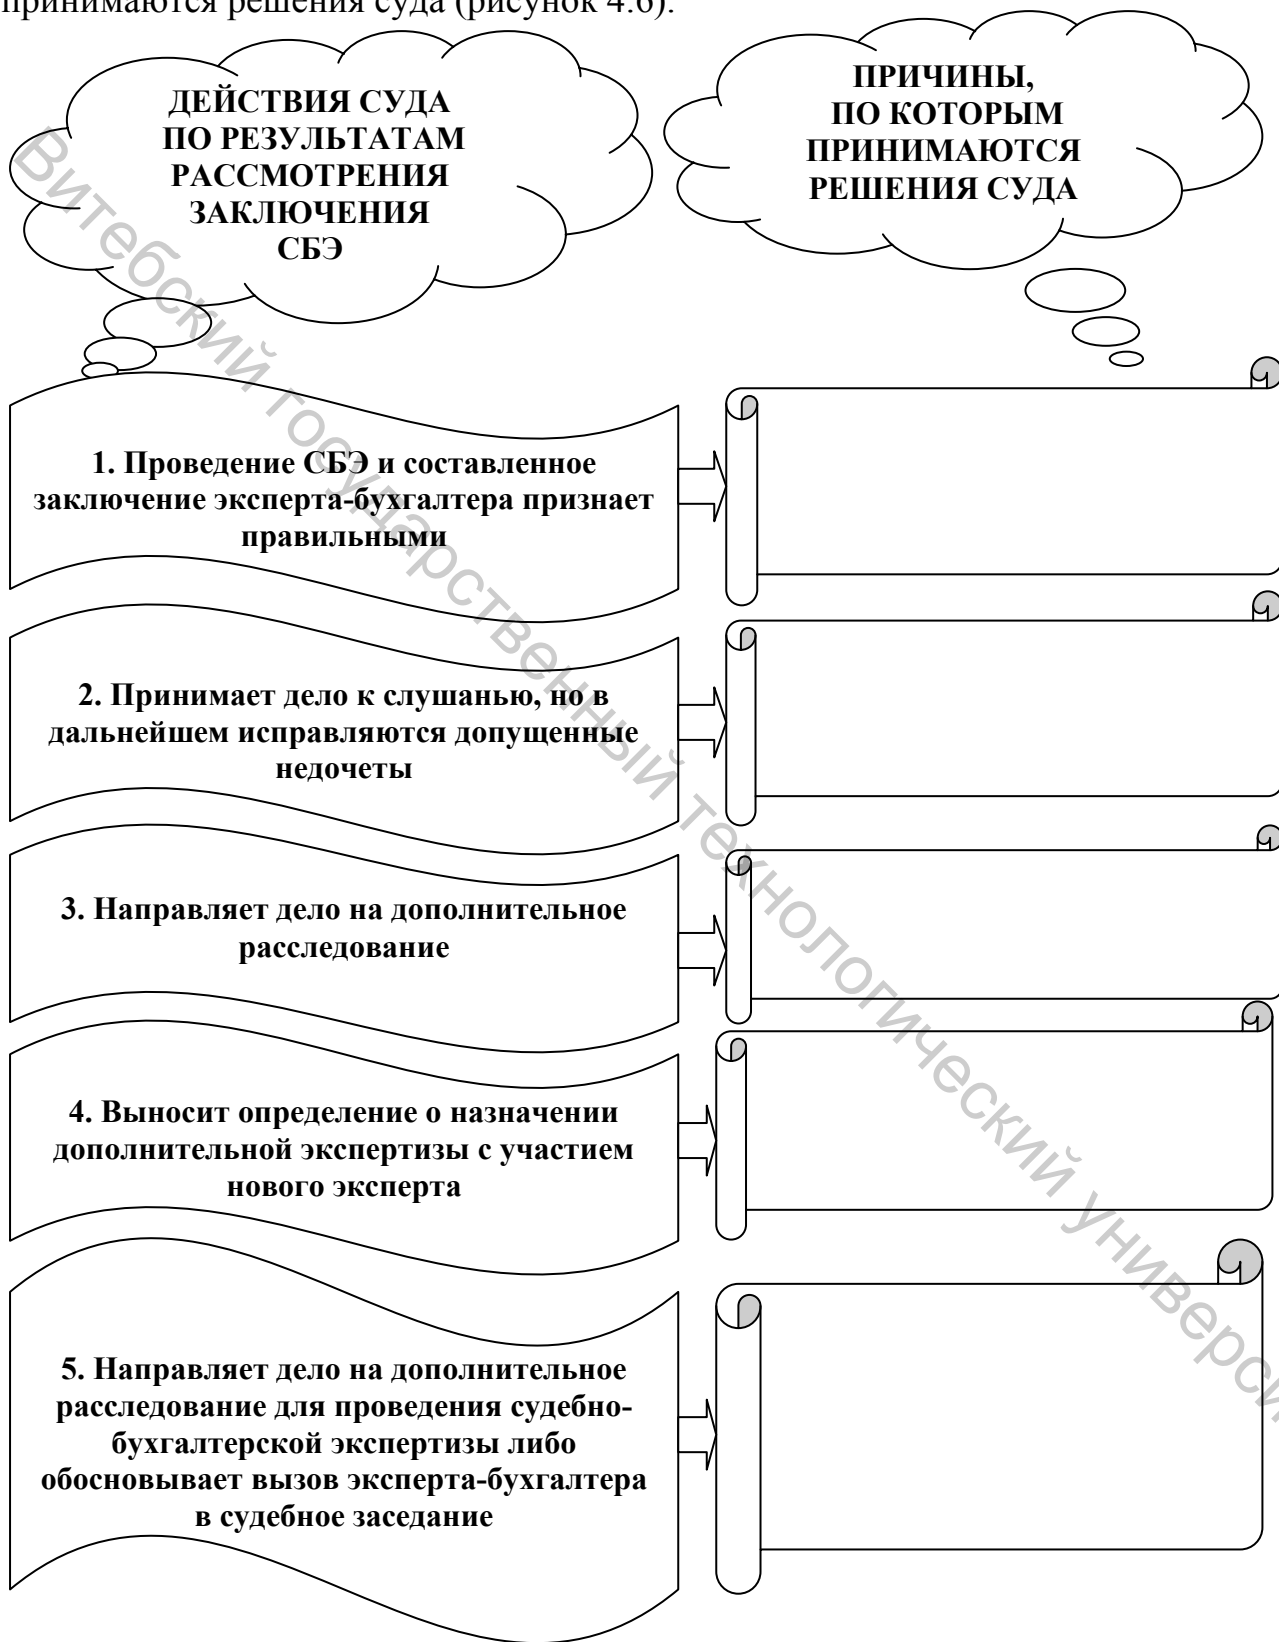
принимаются решения суда (рисунок 4.6).

ДЕЙСТВИЯ СУДА ПО РЕЗУЛЬТАТАМ РАССМОТРЕНИЯ ЗАКЛЮЧЕНИЯ СБЭ

ПРИЧИНЫ, ПО КОТОРЫМ ПРИНИМАЮТСЯ РЕШЕНИЯ СУДА

1. Проведение СБЭ и составленное заключение эксперта-бухгалтера признает правильными

2. Принимает дело к слушанью, но в дальнейшем исправляются допущенные недочеты

3. Направляет дело на дополнительное расследование

4. Выносит определение о назначении дополнительной экспертизы с участием нового эксперта

5. Направляет дело на дополнительное расследование для проведения судебно-бухгалтерской экспертизы либо обосновывает вызов эксперта-бухгалтера в судебное заседание

Витебский государственный технологический университет